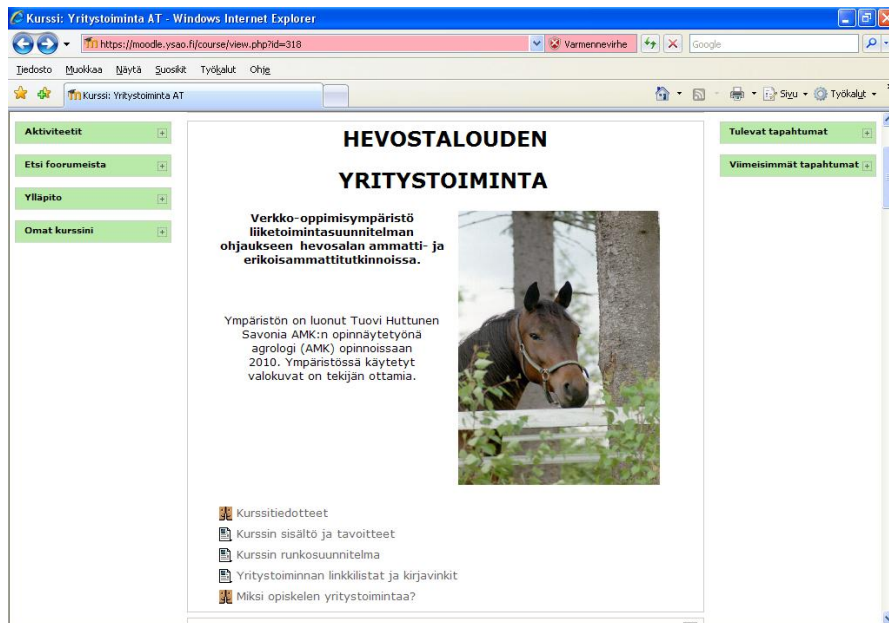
Kurssi: Yritystoiminta AT - Windows Internet Explorer

https://moodle.ysao.fi/course/view.php?id=318

Varmennevirhe

Google

Tiedosto Muokkaa Näytä Suosikit Työkalut Ohje

Kurssi: Yritystoiminta AT

Sivu Työkalut

Aktiviteetit

Etsi foorumeista

Ylläpito

Omat kurssini

HEVOSTALOUDEN

YRITYSTOIMINTA

Verkko-oppimisympäristö liiketoimintasuunnitelman ohjaukseen hevosalan ammatti- ja erikoisammattitutkinnoissa.

Ympäristön on luonut Tuovi Huttunen Savonia AMK:n opinnäytetyönä agrologi (AMK) opinnoissaan 2010. Ympäristössä käytetyt valokuvat on tekijän ottamia.

Kurssitiedotteet

Kurssin sisältö ja tavoitteet

Kurssin runkosuunnitelma

Yritystoiminnan linkkilistat ja kirjavinkit

Miksi opiskelen yritystoimintaa?

Tulevat tapahtumat

Viimeisimmät tapahtumat